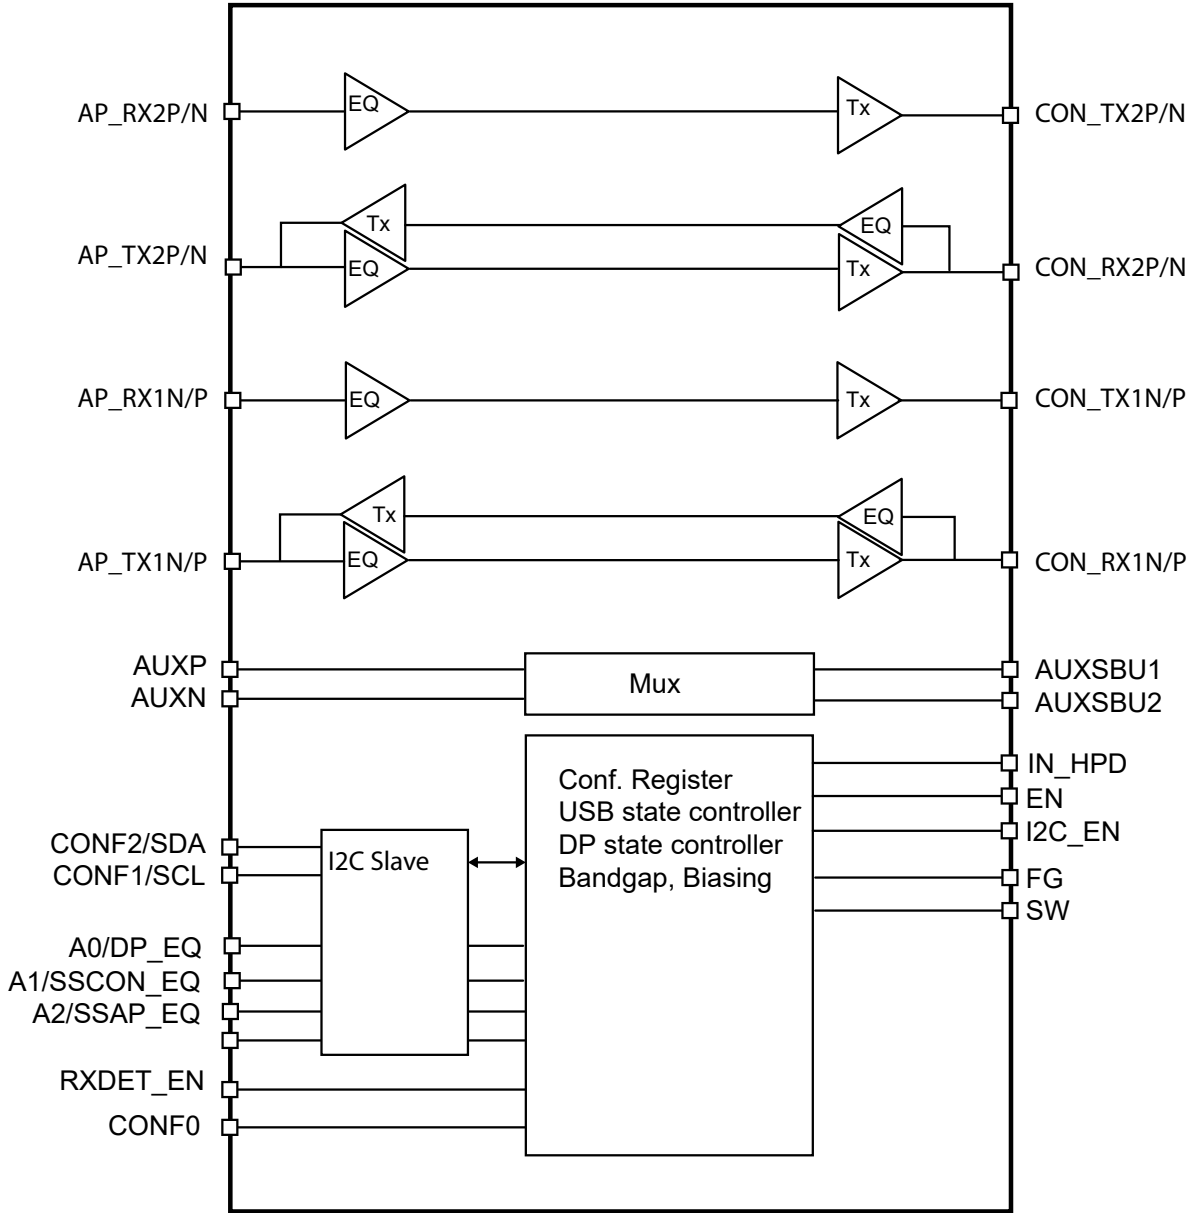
AP_RX2P/N
EQ
Tx
CON_TX2P/N

AP_TX2P/N
Tx
EQ
EQ
Tx
CON_RX2P/N

AP_RX1N/P
EQ
Tx
CON_TX1N/P

AP_TX1N/P
Tx
EQ
EQ
Tx
CON_RX1N/P

AUXP
AUXN
Mux
AUXSBU1
AUXSBU2

Conf. Register
USB state controller
DP state controller
Bandgap, Biasing

IN_HPD
EN
I2C_EN
FG
SW

CONF2/SDA
CONF1/SCL
I2C Slave

A0/DP_EQ
A1/SSCON_EQ
A2/SSAP_EQ

RXDET_EN
CONF0